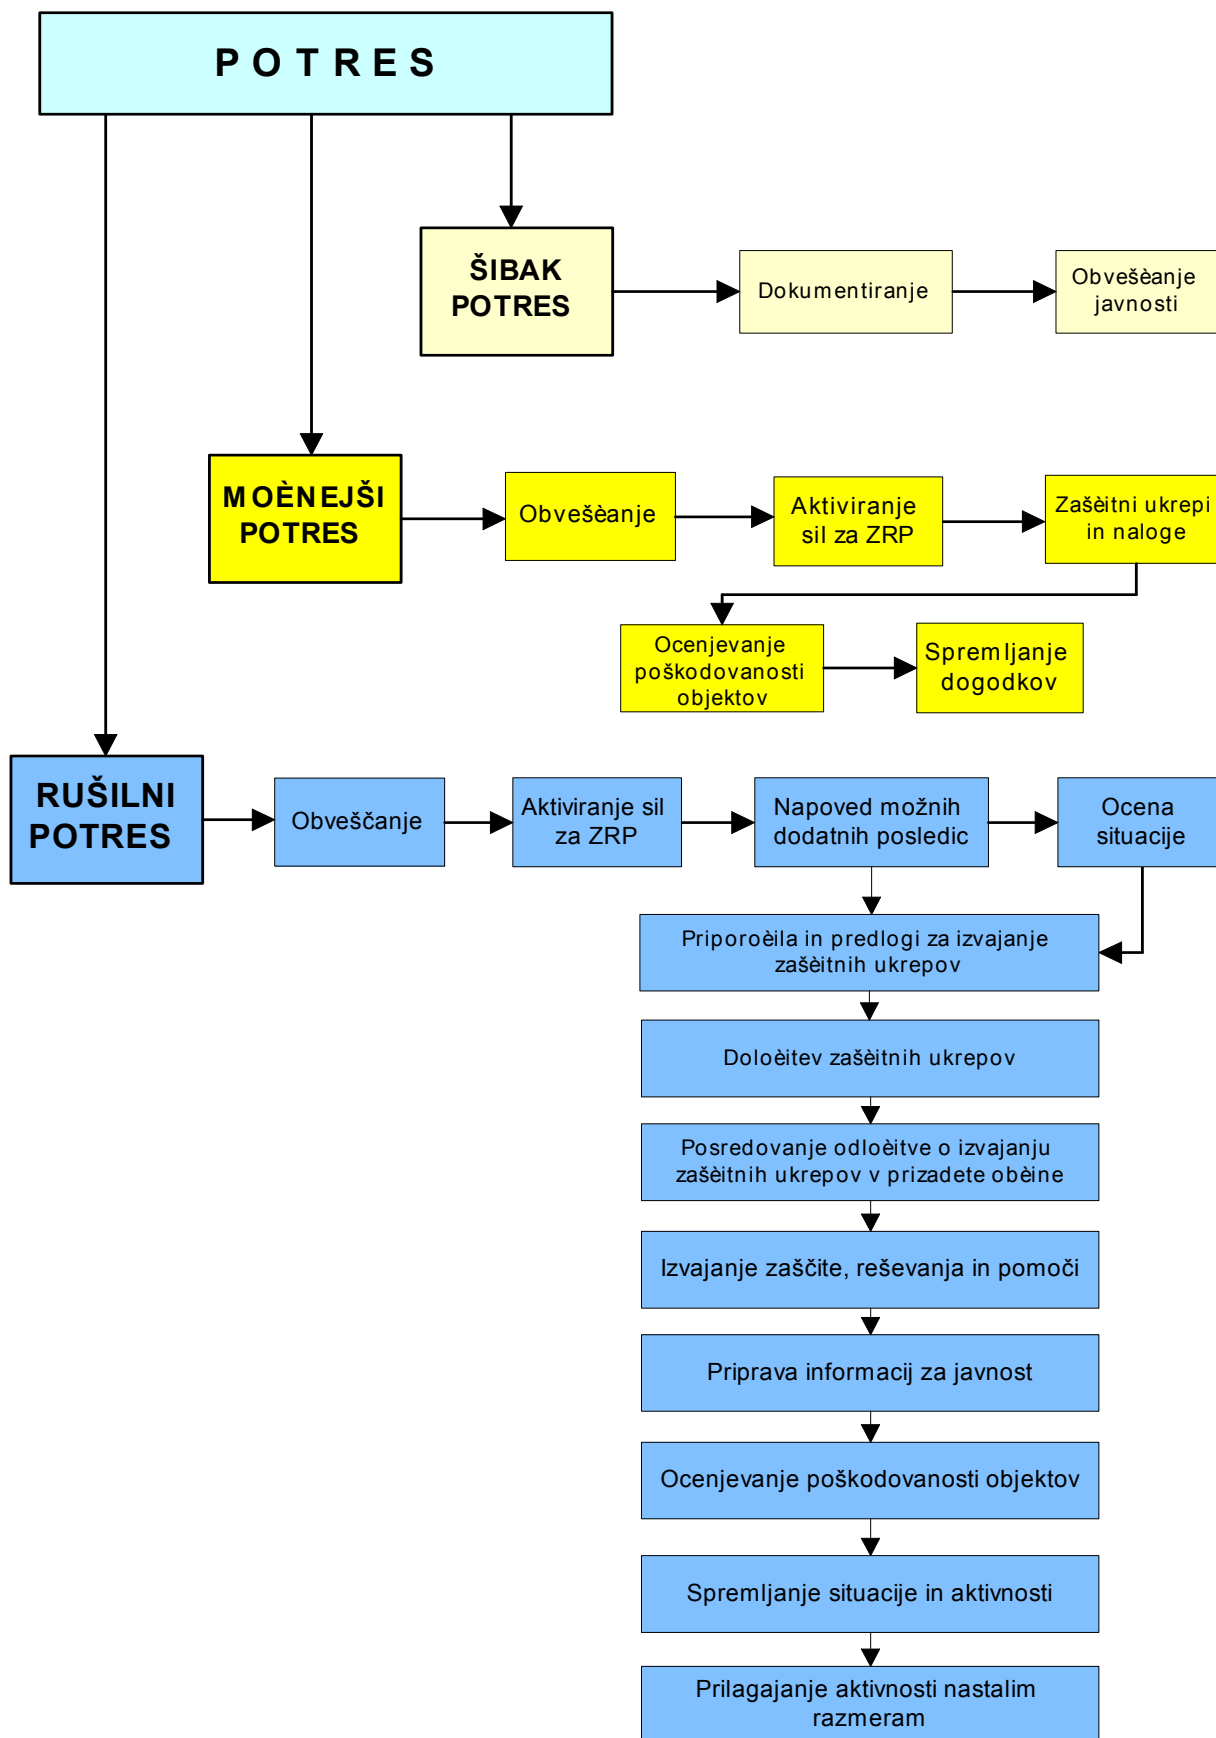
POTRES

ŠIBAK POTRES

Dokumentiranje

Obvešèanje javnosti

MOÈNEJŠI POTRES

Obvešèanje

Aktiviranje sil za ZRP

Zašèitni ukrepi in naloge

Ocenjevanje poškodovanosti objektov

Spremljanje dogodkov

RUŠILNI POTRES

Obveščanje

Aktiviranje sil za ZRP

Napoved možnih dodatnih posledic

Ocena situacije

Priporoèila in predlogi za izvajanje zašèitnih ukrepov

Doloèitev zašèitnih ukrepov

Posredovanje odloèitve o izvajanju zašèitnih ukrepov v prizadete obèine

Izvajanje zaščite, reševanja in pomoči

Priprava informacij za javnost

Ocenjevanje poškodovanosti objektov

Spremljanje situacije in aktivnosti

Prilagajanje aktivnosti nastalim razmeram